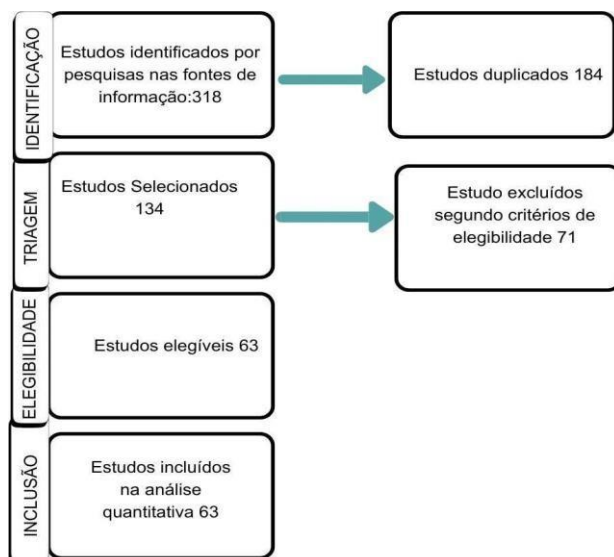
IDENTIFICAÇÃO

Estudos identificados por pesquisas nas fontes de informação:318

Estudos duplicados 184

TRIAGEM

Estudos Selecionados 134

Estudo excluídos segundo critérios de elegibilidade 71

ELEGIBILIDADE

Estudos elegíveis 63

INCLUSÃO

Estudos incluídos na análise quantitativa 63